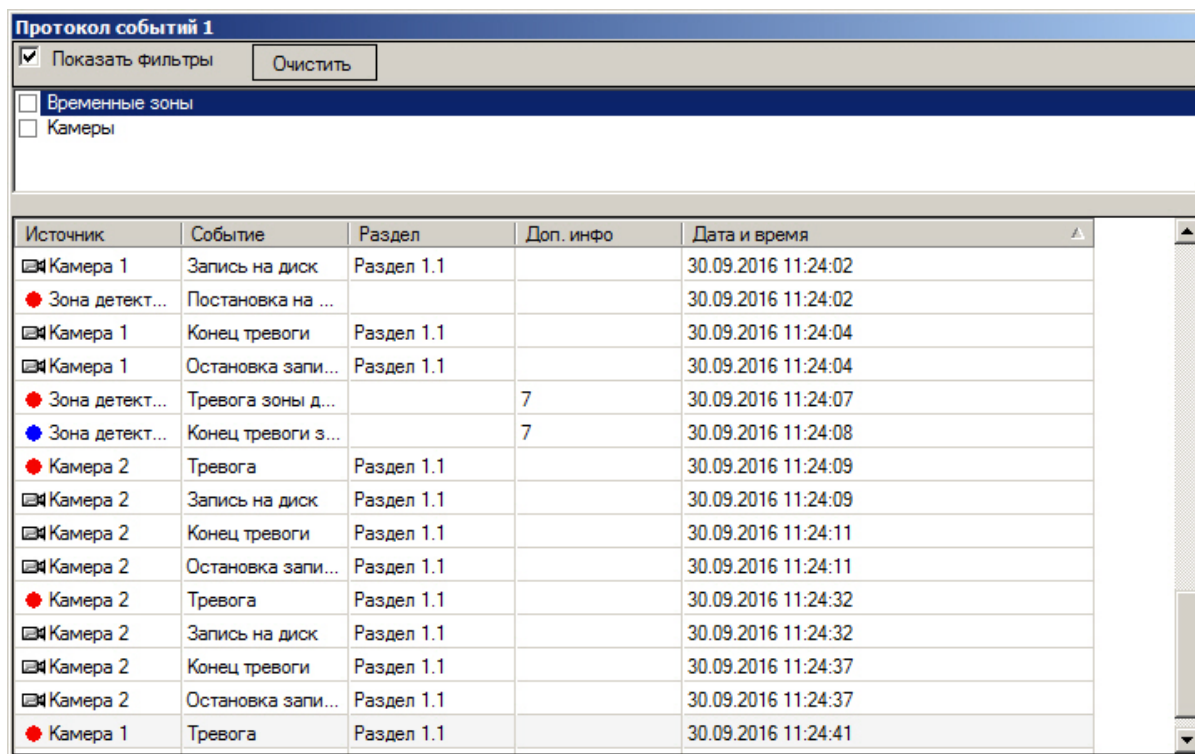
Протокол событий 1

Показать фильтры

Очистить

Временные зоны
Камеры

| Источник | Событие | Раздел | Доп. инфо | Дата и время |
|---|---|---|---|---|
| Камера 1 | Запись на диск | Раздел 1.1 | | 30.09.2016 11:24:02 |
| Зона детект... | Постановка на ... | | | 30.09.2016 11:24:02 |
| Камера 1 | Конец тревоги | Раздел 1.1 | | 30.09.2016 11:24:04 |
| Камера 1 | Остановка запи... | Раздел 1.1 | | 30.09.2016 11:24:04 |
| Зона детект... | Тревога зоны д... | | 7 | 30.09.2016 11:24:07 |
| Зона детект... | Конец тревоги з... | | 7 | 30.09.2016 11:24:08 |
| Камера 2 | Тревога | Раздел 1.1 | | 30.09.2016 11:24:09 |
| Камера 2 | Запись на диск | Раздел 1.1 | | 30.09.2016 11:24:09 |
| Камера 2 | Конец тревоги | Раздел 1.1 | | 30.09.2016 11:24:11 |
| Камера 2 | Остановка запи... | Раздел 1.1 | | 30.09.2016 11:24:11 |
| Камера 2 | Тревога | Раздел 1.1 | | 30.09.2016 11:24:32 |
| Камера 2 | Запись на диск | Раздел 1.1 | | 30.09.2016 11:24:32 |
| Камера 2 | Конец тревоги | Раздел 1.1 | | 30.09.2016 11:24:37 |
| Камера 2 | Остановка запи... | Раздел 1.1 | | 30.09.2016 11:24:37 |
| Камера 1 | Тревога | Раздел 1.1 | | 30.09.2016 11:24:41 |